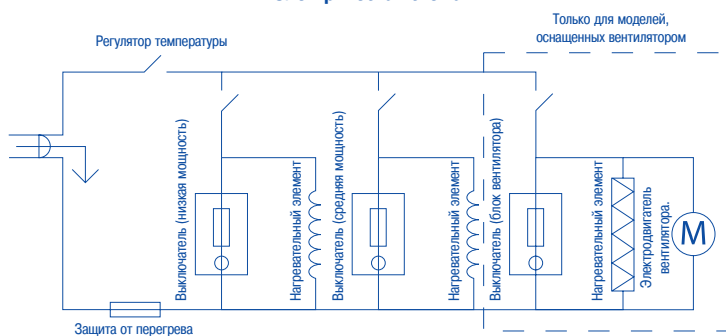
Регулятор температуры

Только для моделей, оснащенных вентилятором

Выключатель (низкая мощность)

Нагревательный элемент

Выключатель (средняя мощность)

Нагревательный элемент

Выключатель (блок вентилятора)

Нагревательный элемент

Электродвигатель вентилятора.

M

Защита от перегрева